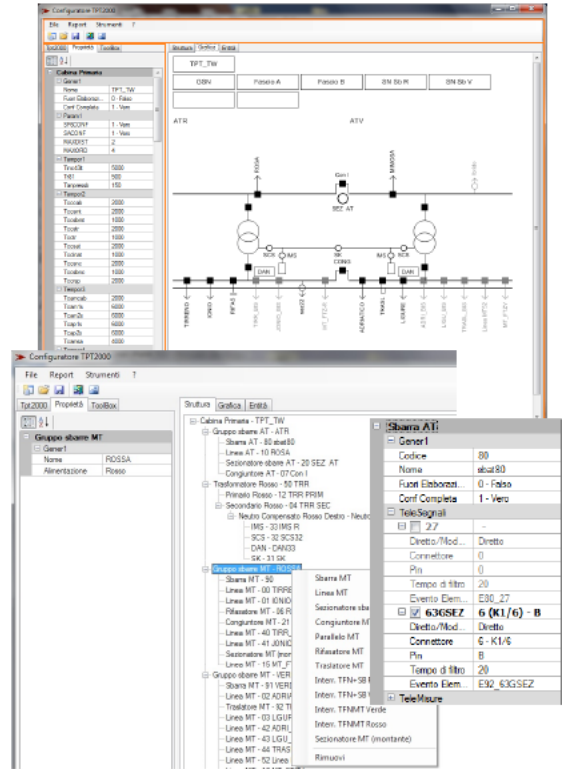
Configuratore TPT2000

File Report Strumenti ?

Tpt2000 Proprietà ToolBox

Struttura Grafica Entità

Cabina Primaria
Gener1
Nome TPT_TW
Fuori Elaborazi... 0 - Falso
Conf Completa 1 - Vero
Param1
SPEGNIF 1 - Vero
SACONT 1 - Vero
RAUDIST 2
RAUDIRD 4
Tempor1
Tmc43t 5000
Tdt1 500
Tempesb 150
Tempor2
Tccoalc 2000
Tccarit 2000
Tccabm 1000
Tccdf 2000
Tccnr 1500
Tccabst 2000
Tcdrat 1000
Tccmo 2000
Tccabsc 1000
Tccap 2000
Tempor3
Tcarcab 2000
Tcam1s 6000
Tcar2s 6000
Tcap1s 6000
Tcap2s 6000
Tcaseca 6000

TPT_TW
CSBV Fasolo A Fasolo B SN Sb R SN Sb V

ATR ATV
ROSA MIMOSA Pesca
Con I
SEZ AT
NCR IMS NCR IMS NCR
DAN CONS DAN
TIRRENO IONIO RIFAS ADRIATICO EGEO LIGURE

Configuratore TPT2000

File Report Strumenti ?

Tpt2000 Proprietà ToolBox

Gruppo sbarre MT
Gener1
Nome ROSSA
Alimentazione Rosso

Struttura Grafica Entità

Cabina Primaria - TPT_TW
Gruppo sbarre AT - ATR
Sbarra AT - 80 sbat80
Linea AT - 10 ROSA
Sezionatore sbarre AT - 20 SEZ_AT
Congiuntore AT - 07 Con I
Trasformatore Rosso - 50 TRR
Primario Rosso - 12 TRR PRIM
Secondario Rosso - 04 TRR SEC
Neutro Compensato Rosso Destro - Neutro
IMG - 33 IMS R
SCS - 32 SCS32
DAN - DAN03
SK - 31 SK
Gruppo sbarre MT - ROSSA
Sbarra MT - 90
Linea MT - 00 TIRRE
Linea MT - 01 IONIO
Rifasatore MT - 06 R
Congiuntore MT - 21
Linea MT - 40 TIRR_
Linea MT - 41 IONIO
Sezionatore MT (mont
Linea MT - 15 MT_F
Gruppo sbarre MT - VERD
Sbarra MT - 91 VERD
Linea MT - 02 ADRIA
Traslatore MT - 32 T
Linea MT - 03 LGUR
Linea MT - 42 ADRI_
Linea MT - 43 LGU_
Linea MT - 44 TRAS
Linea MT - 52 Linea

Sbarra MT
Linea MT
Sezionatore sba
Congiuntore MT
Parallelo MT
Rifasatore MT
Traslatore MT
Interr. TFN+SB R
Interr. TFN+SB V
Interr. TFNMT Verde
Interr. TFNMT Rosso
Sezionatore MT (montante)
Rimuovi

Sbarra AT
Gener1
Codice 80
Nome sbat80
Fuori Elaborazi... 0 - Falso
Conf Completa 1 - Vero
TeleSegnali
27 -
Diretto/Mod... Diretto
Connettore 0
Pin 0
Tempo di filtro 20
Evento Elem... E80_27
63GSEZ 6 (K1/6) - B
Diretto/Mod... Diretto
Connettore 6 - K1/6
Pin B
Tempo di filtro 20
Evento Elem... E92_63GSEZ
TeleMisure